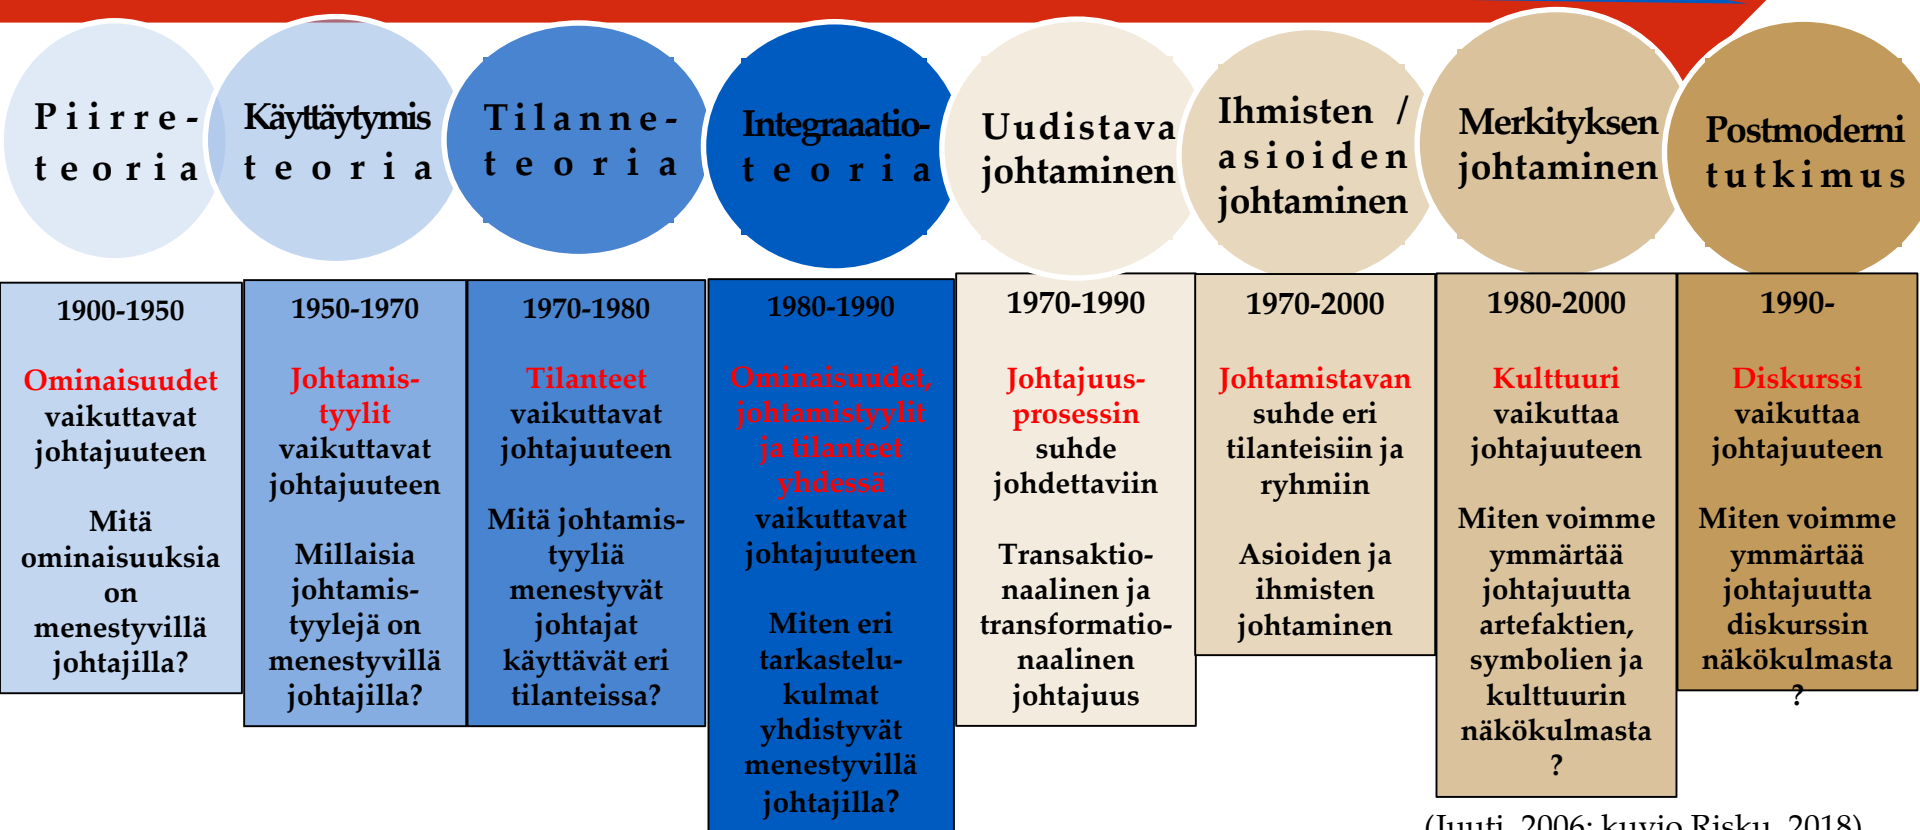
Piirre-teoria

Käyttäytymis teoria

Tilanne-teoria

Integraatio-teoria

Uudistava johtaminen

Ihmisten / asioiden johtaminen

Merkityksen johtaminen

Postmoderni tutkimus

| 1900-1950 | 1950-1970 | 1970-1980 | 1980-1990 | 1970-1990 | 1970-2000 | 1980-2000 | 1990- |
|---|---|---|---|---|---|---|---|
| Ominaisuudet vaikuttavat johtajuuteen Mitä ominaisuuksia on menestyvillä johtajilla? | Johtamis-tyylit vaikuttavat johtajuuteen Millaisia johtamis-tyylejä on menestyvillä johtajilla? | Tilanteet vaikuttavat johtajuuteen Mitä johtamis-tyyliä menestyvät johtajat käyttävät eri tilanteissa? | Ominaisuudet, johtamistyylit ja tilanteet yhdessä vaikuttavat johtajuuteen Miten eri tarkastelu-kulmat yhdistyvät menestyvillä johtajilla? | Johtajuus-prosessin suhde johdettaviin Transaktio-naalinen ja transformatio-naalinen johtajuus | Johtamistavan suhde eri tilanteisiin ja ryhmiin Asioiden ja ihmisten johtaminen | Kulttuuri vaikuttaa johtajuuteen Miten voimme ymmärtää johtajuutta artefaktien, symbolien ja kulttuurin näkökulmasta ? | Diskurssi vaikuttaa johtajuuteen Miten voimme ymmärtää johtajuutta diskurssin näkökulmasta ? |

(Juuti, 2006; kuvio Risku, 2018)